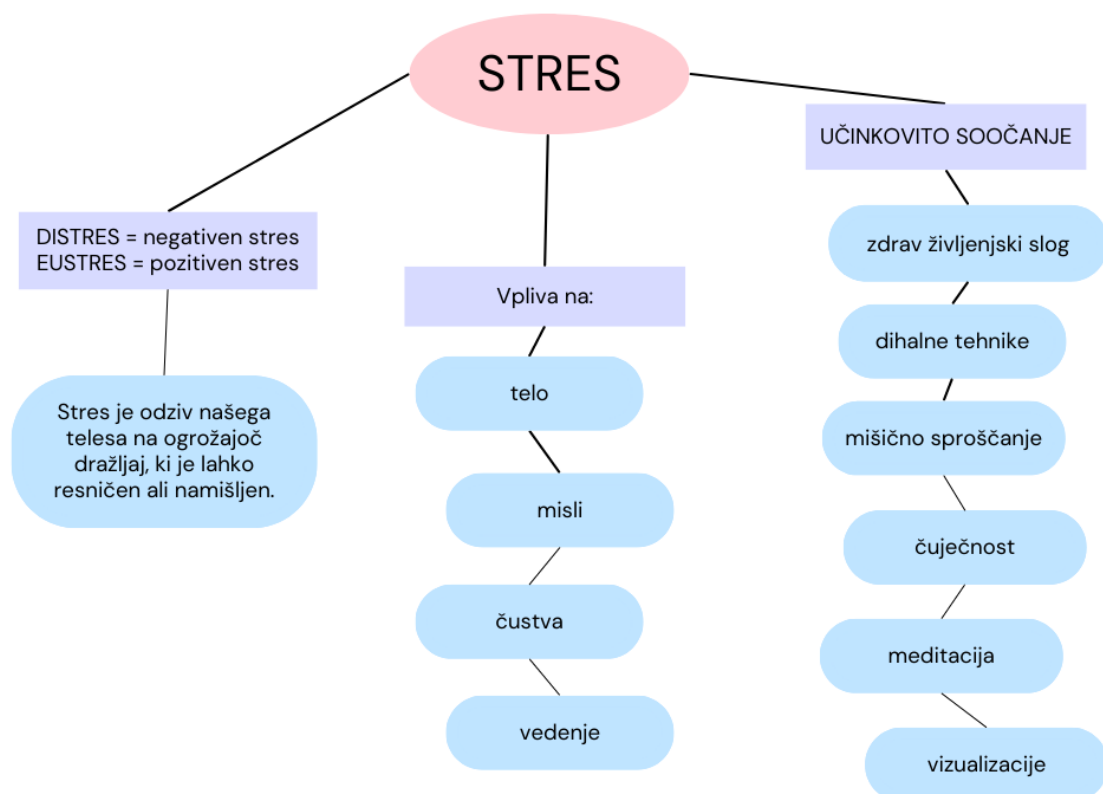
STRES

DISTRES = negativen stres
EUSTRES = pozitiven stres

Stres je odziv našega telesa na ogrožajoč dražljaj, ki je lahko resničen ali namišljen.

Vpliva na:

telo

misli

čustva

vedenje

UČINKOVITO SOOČANJE

zdrav življenjski slog

dihalne tehnike

mišično sproščanje

čuječnost

meditacija

vizualizacije